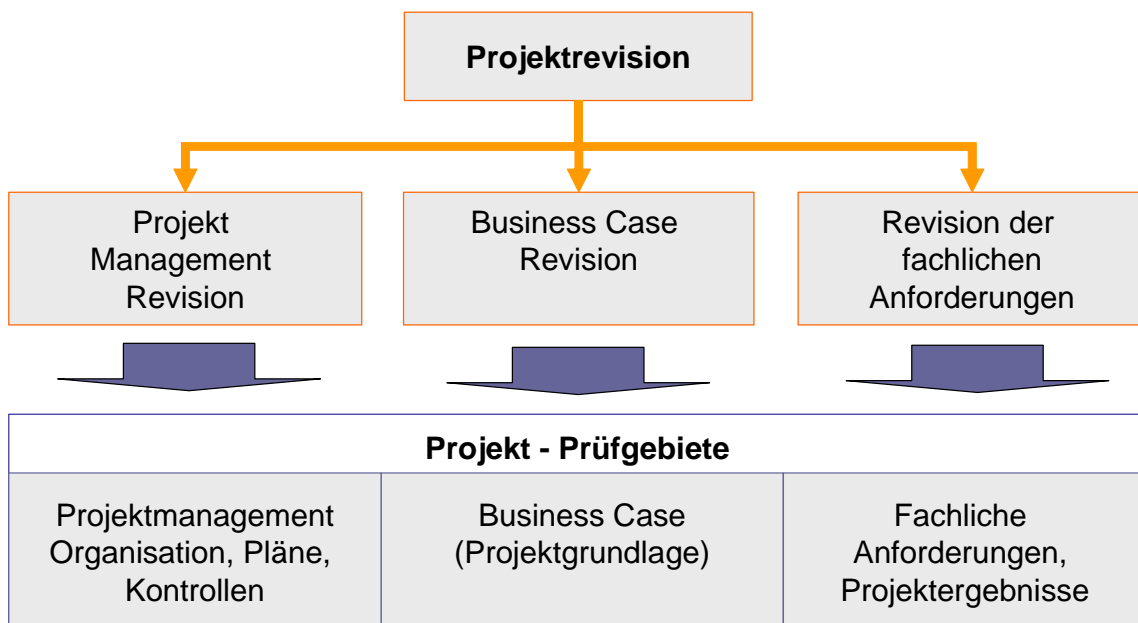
Projektrevision

Projekt Management Revision

Business Case Revision

Revision der fachlichen Anforderungen

Projekt - Prüfgebiete

| Projektmanagement Organisation, Pläne, Kontrollen | Business Case (Projektgrundlage) | Fachliche Anforderungen, Projektergebnisse |
|---|---|---|